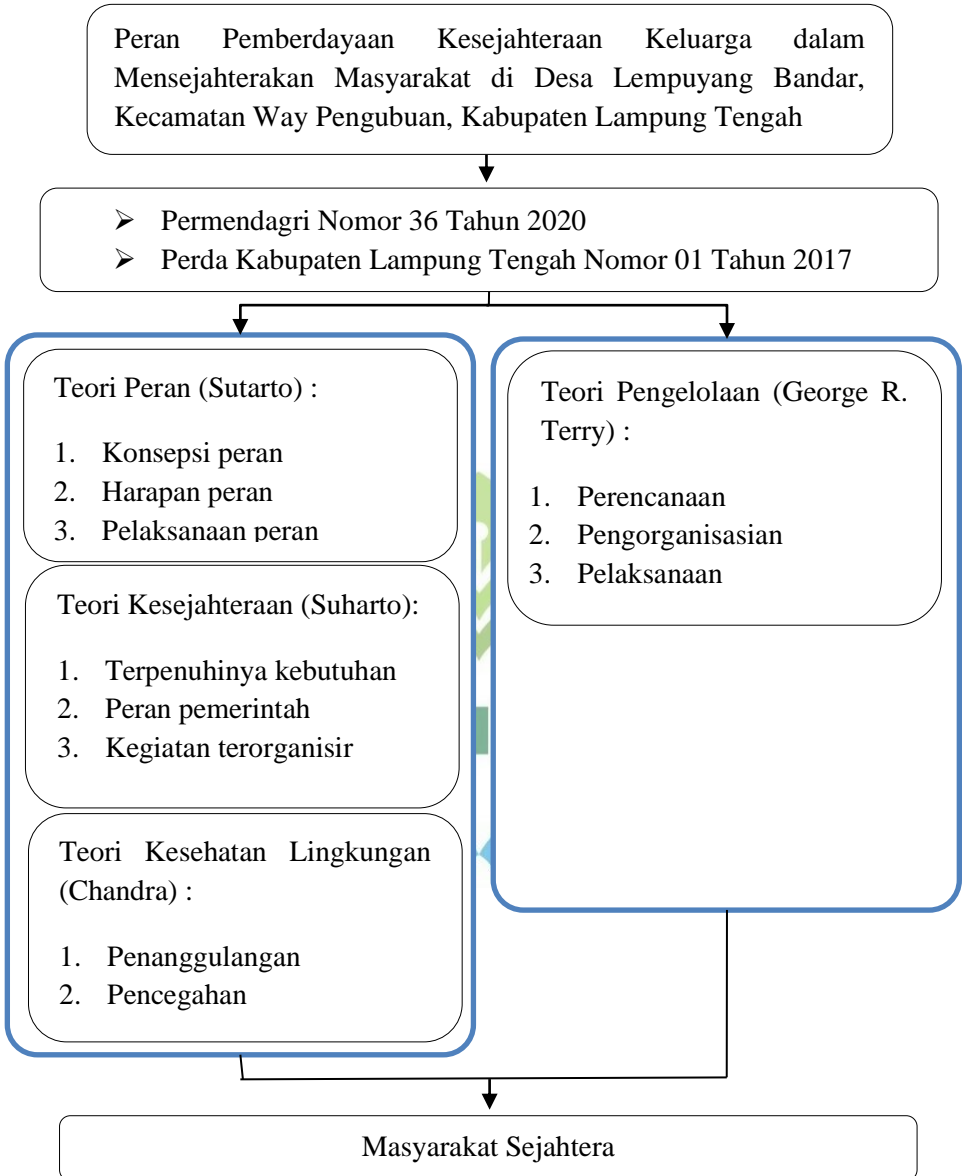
Peran Pemberdayaan Kesejahteraan Keluarga dalam Mensejahterakan Masyarakat di Desa Lempuyang Bandar, Kecamatan Way Pengubuan, Kabupaten Lampung Tengah

➢ Permendagri Nomor 36 Tahun 2020
➢ Perda Kabupaten Lampung Tengah Nomor 01 Tahun 2017

Teori Peran (Sutarto) :

1. Konsepsi peran
2. Harapan peran
3. Pelaksanaan peran

Teori Kesejahteraan (Suharto):

1. Terpenuhinya kebutuhan
2. Peran pemerintah
3. Kegiatan terorganisir

Teori Kesehatan Lingkungan (Chandra) :

1. Penanggulangan
2. Pencegahan

Teori Pengelolaan (George R. Terry) :

1. Perencanaan
2. Pengorganisasian
3. Pelaksanaan

Masyarakat Sejahtera